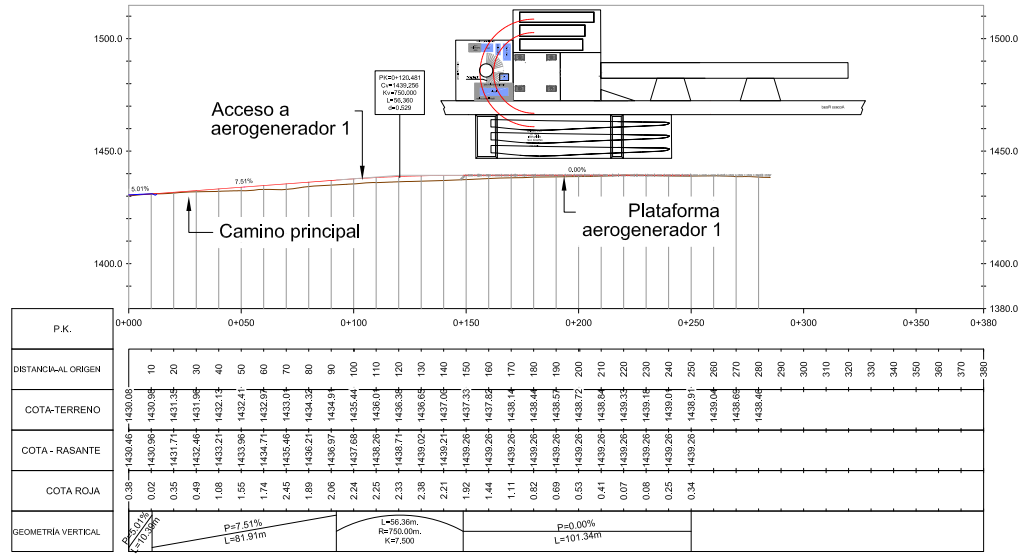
1500.0
1500.0
1450.0
1450.0
1400.0
1400.0
1380.0

PK=0+120,481
Cv=1439,256
Kv=750,000
L=56,360
d=0,529

Acceso a aerogenerador 1

5.01%
7.51%
0.00%

Camino principal

Plataforma aerogenerador 1

| P.K. | 0+000 | 0+050 | 0+100 | 0+150 | 0+200 | 0+250 | 0+300 | 0+350 | 0+380 |
|---|---|---|---|---|---|---|---|---|---|

| DISTANCIA AL ORIGEN | 10 | 20 | 30 | 40 | 50 | 60 | 70 | 80 | 90 | 100 | 110 | 120 | 130 | 140 | 150 | 160 | 170 | 180 | 190 | 200 | 210 | 220 | 230 | 240 | 250 | 260 | 270 | 280 | 290 | 300 | 310 | 320 | 330 | 340 | 350 | 360 | 370 | 380 |
|---|---|---|---|---|---|---|---|---|---|---|---|---|---|---|---|---|---|---|---|---|---|---|---|---|---|---|---|---|---|---|---|---|---|---|---|---|---|---|

COTA-TERRENO: 1430.08, 1430.98, 1431.35, 1431.96, 1432.13, 1432.41, 1432.97, 1433.01, 1434.32, 1434.91, 1435.44, 1436.01, 1436.38, 1436.65, 1437.06, 1437.33, 1437.82, 1438.14, 1438.44, 1438.57, 1438.72, 1438.84, 1439.33, 1439.18, 1439.01, 1438.91, 1439.04, 1438.69, 1438.46

COTA - RASANTE: 1430.46, 1430.96, 1431.71, 1432.46, 1433.21, 1433.96, 1434.71, 1435.46, 1436.21, 1436.97, 1437.68, 1438.26, 1438.71, 1439.02, 1439.21, 1439.26, 1439.26, 1439.26, 1439.26, 1439.26, 1439.26, 1439.26, 1439.26, 1439.26, 1439.26, 1439.26

COTA ROJA: 0.38, 0.02, 0.35, 0.49, 1.08, 1.55, 1.74, 2.45, 1.89, 2.06, 2.24, 2.25, 2.33, 2.38, 2.21, 1.92, 1.44, 1.11, 0.82, 0.69, 0.53, 0.41, 0.07, 0.08, 0.25, 0.34

GEOMETRÍA VERTICAL: P=5.01% L=10.00m | P=7.51% L=81.91m | L=56.36m. R=750.00m. K=7.500 | P=0.00% L=101.34m